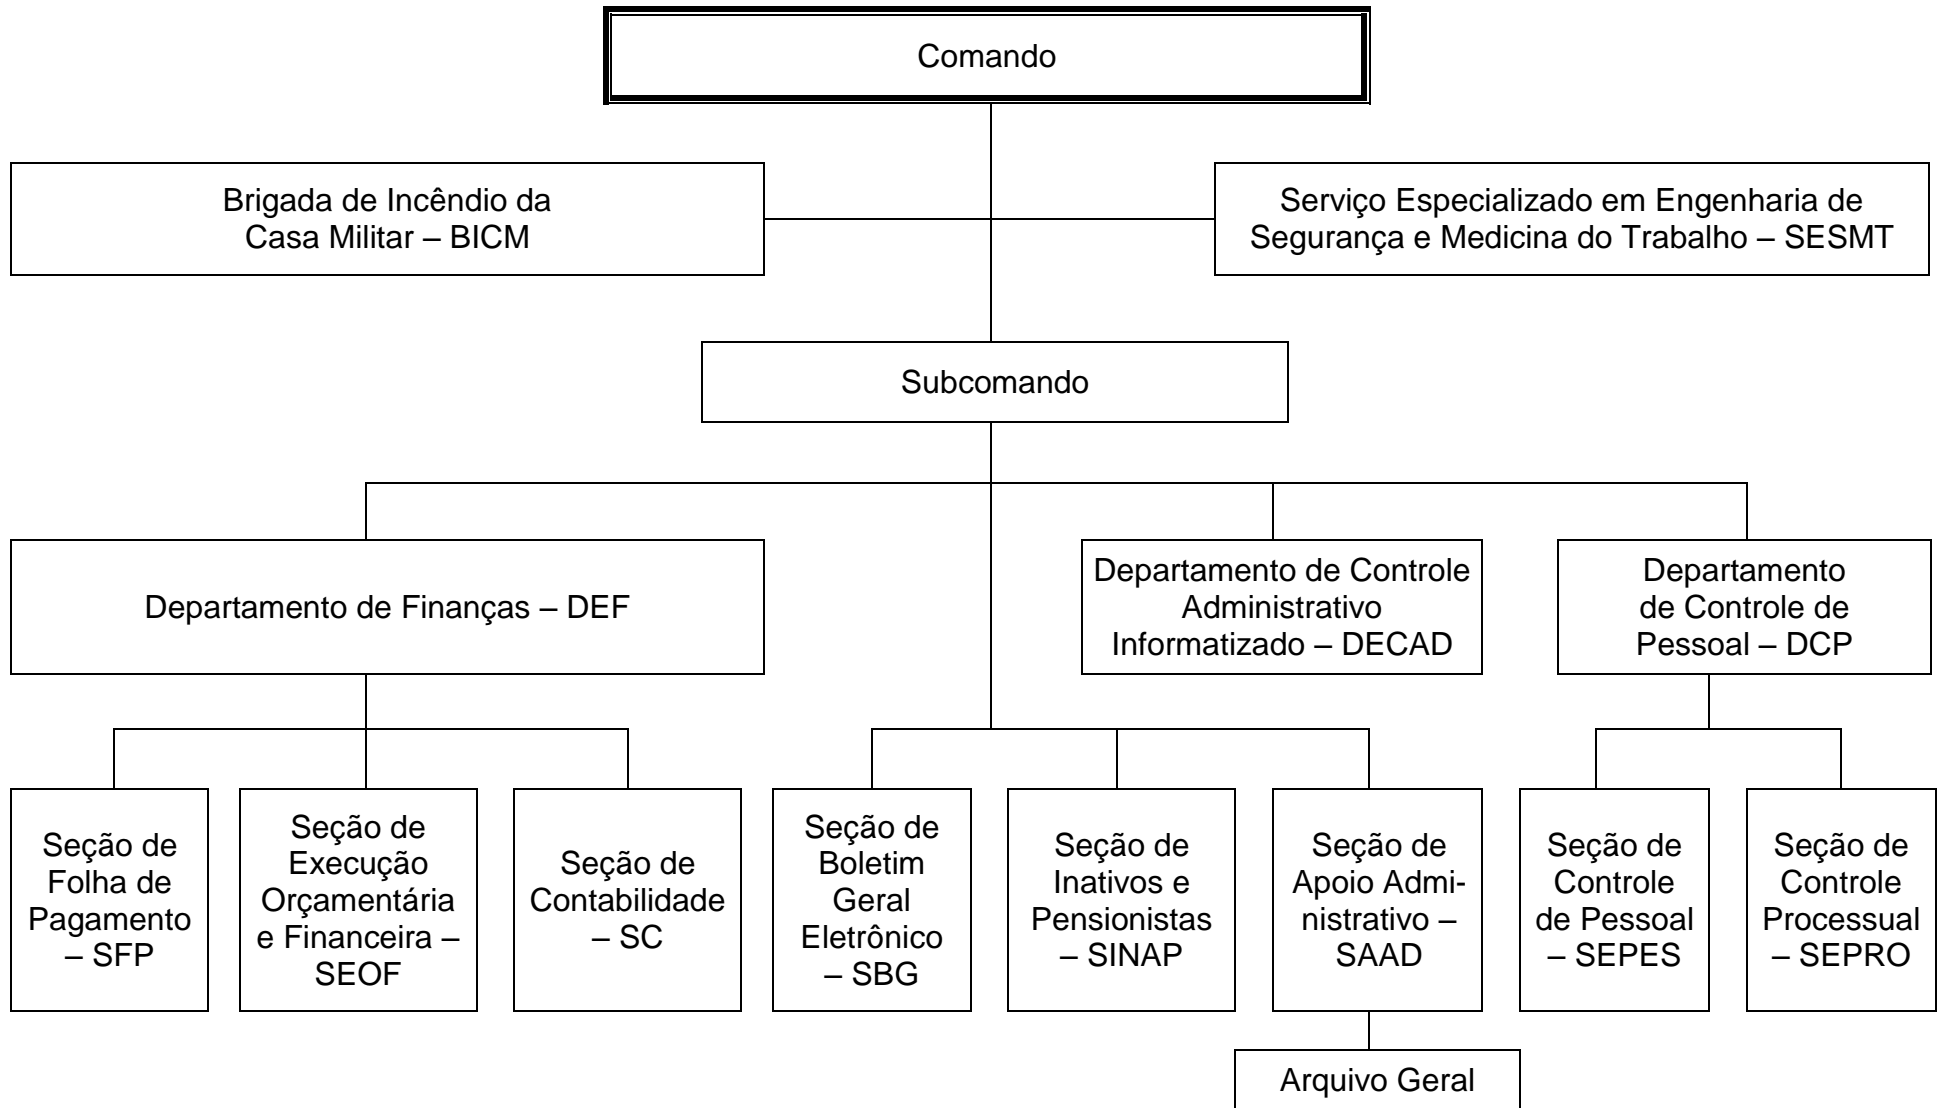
Comando

Brigada de Incêndio da Casa Militar – BICM

Serviço Especializado em Engenharia de Segurança e Medicina do Trabalho – SESMT

Subcomando

Departamento de Finanças – DEF

Departamento de Controle Administrativo Informatizado – DECAD

Departamento de Controle de Pessoal – DCP

Seção de Folha de Pagamento – SFP

Seção de Execução Orçamentária e Financeira – SEOF

Seção de Contabilidade – SC

Seção de Boletim Geral Eletrônico – SBG

Seção de Inativos e Pensionistas – SINAP

Seção de Apoio Administrativo – SAAD

Seção de Controle de Pessoal – SEPES

Seção de Controle Processual – SEPRO

Arquivo Geral